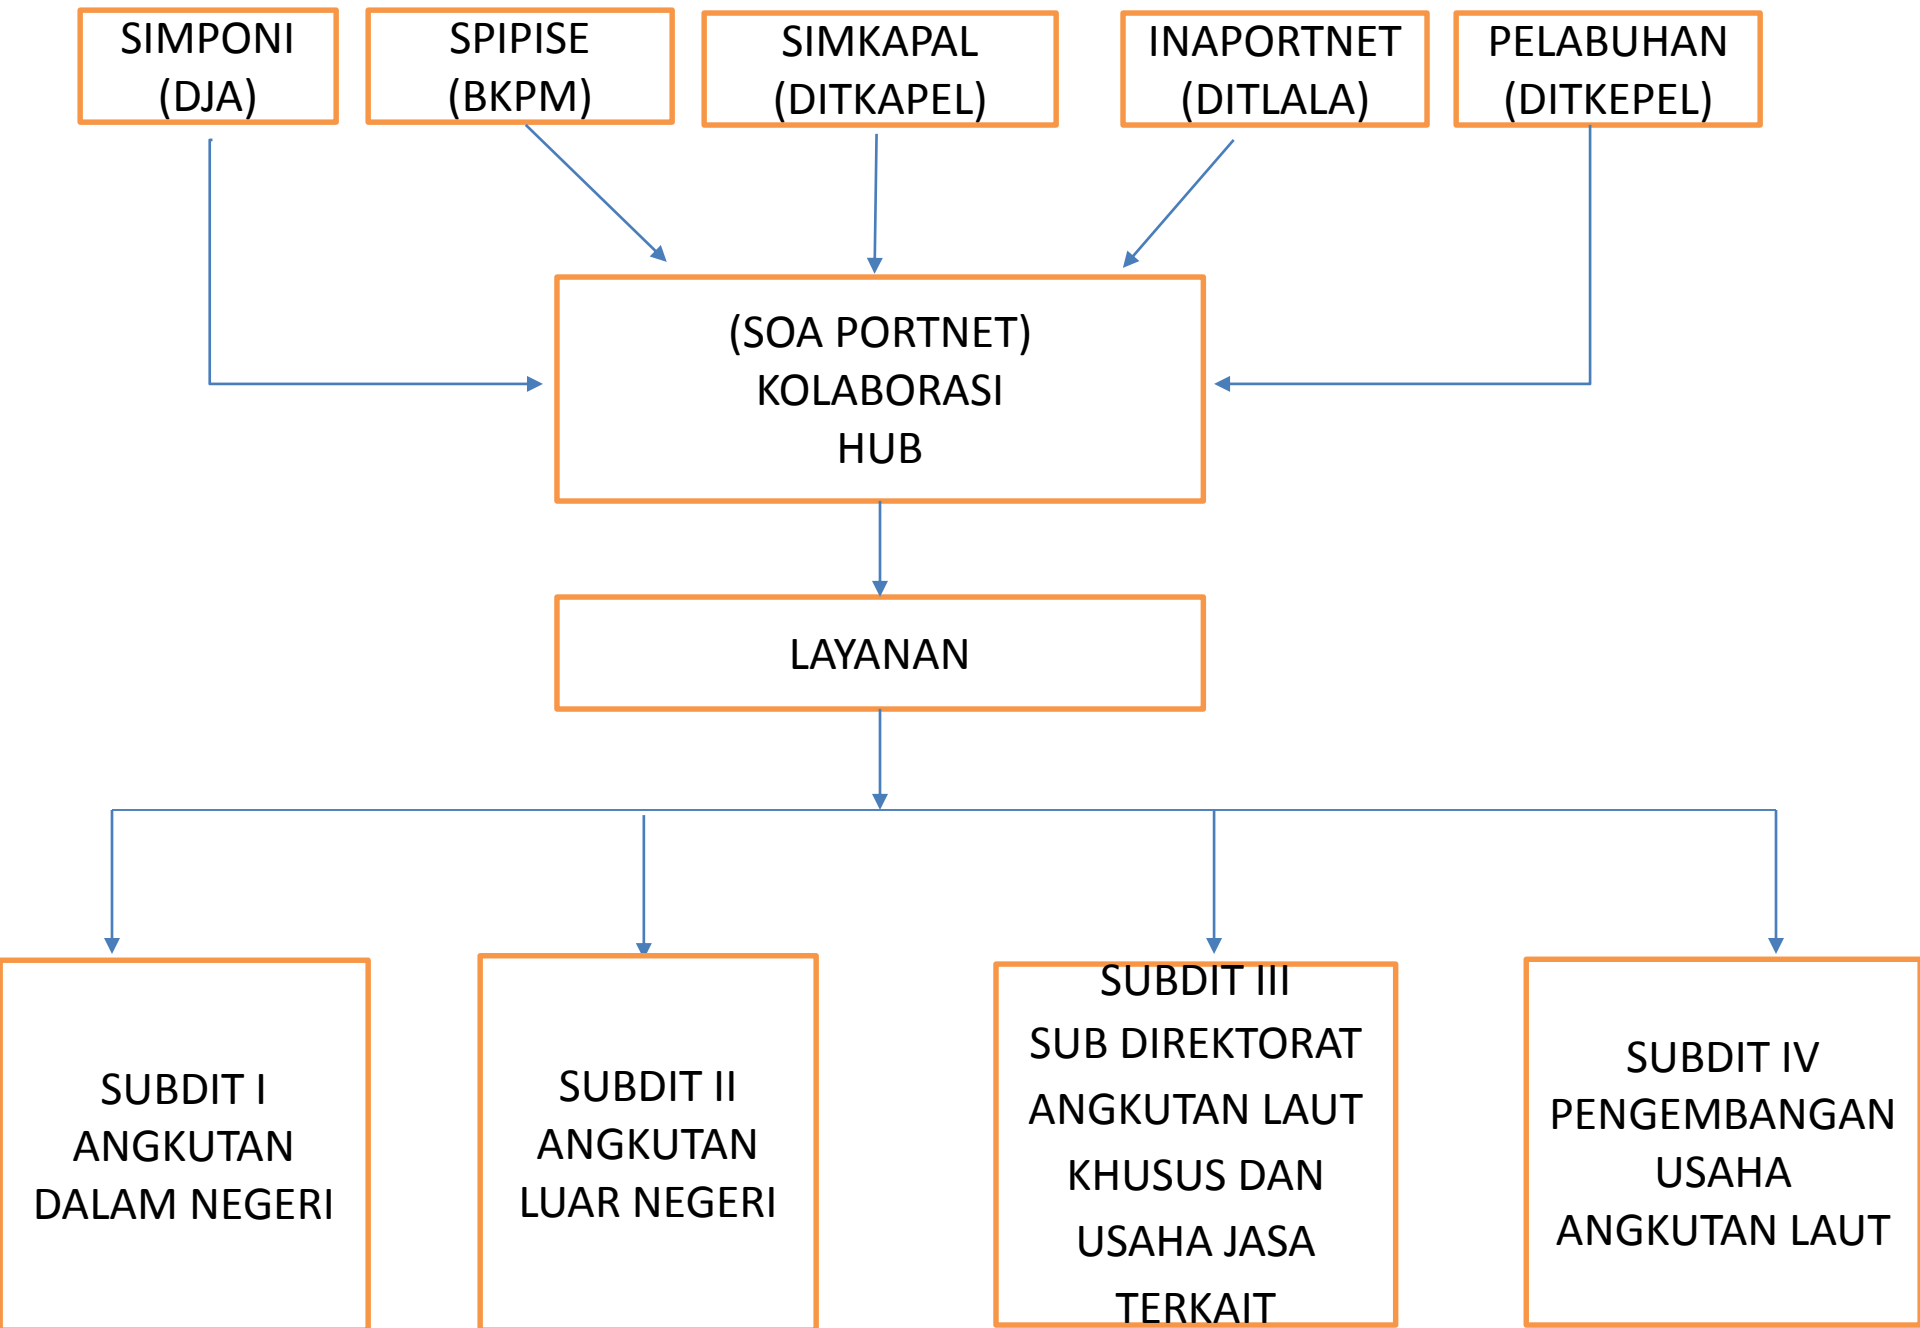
SIMPONI
(DJA)

SPIPISE
(BKPM)

SIMKAPAL
(DITKAPEL)

INAPORTNET
(DITLALA)

PELABUHAN
(DITKEPEL)

(SOA PORTNET)
KOLABORASI
HUB

LAYANAN

SUBDIT I
ANGKUTAN
DALAM NEGERI

SUBDIT II
ANGKUTAN
LUAR NEGERI

SUBDIT III
SUB DIREKTORAT
ANGKUTAN LAUT
KHUSUS DAN
USAHA JASA
TERKAIT

SUBDIT IV
PENGEMBANGAN
USAHA
ANGKUTAN LAUT